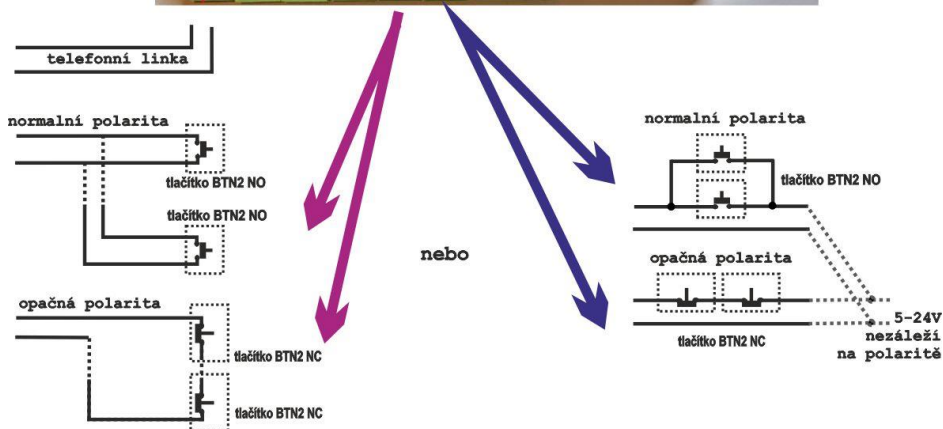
telefonní linka

normalní polarita

tlačítko BTN2 NO

tlačítko BTN2 NO

opačná polarita

tlačítko BTN2 NC

tlačítko BTN2 NC

nebo

normalní polarita

tlačítko BTN2 NO

opačná polarita

tlačítko BTN2 NC

5-24V
nezáleží
na polaritě